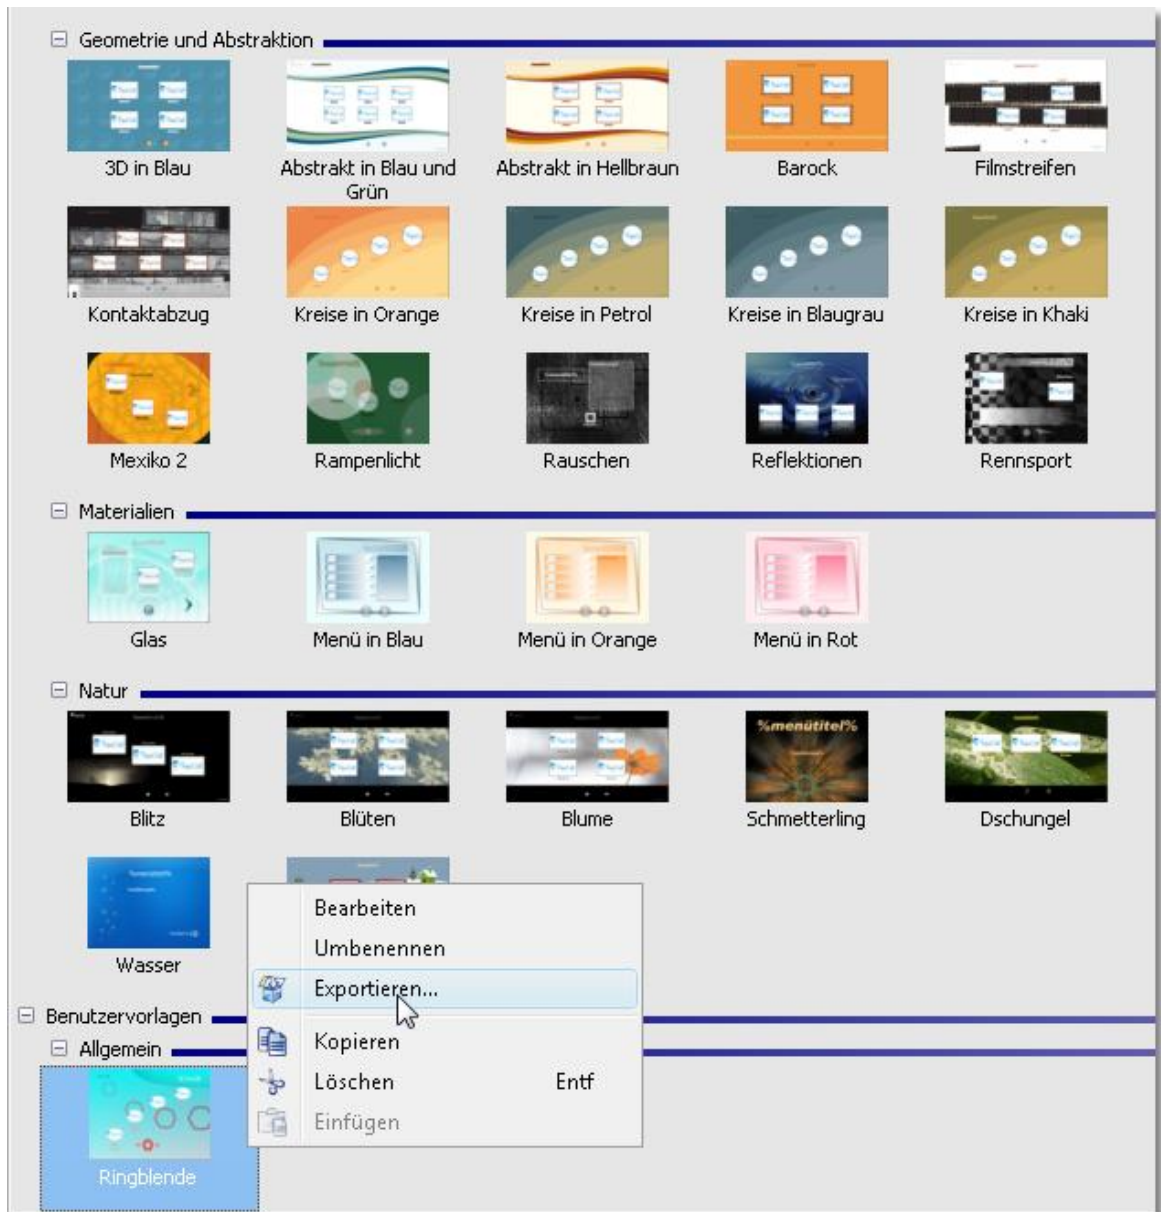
⊟ Geometrie und Abstraktion

3D in Blau

Abstrakt in Blau und Grün

Abstrakt in Hellbraun

Barock

Filmstreifen

Kontaktabzug

Kreise in Orange

Kreise in Petrol

Kreise in Blaugrau

Kreise in Khaki

Mexiko 2

Rampenlicht

Rauschen

Reflektionen

Rennsport

⊟ Materialien

Glas

Menü in Blau

Menü in Orange

Menü in Rot

⊟ Natur

%menütitel%

Blitz

Blüten

Blume

Schmetterling

Dschungel

Wasser

Bearbeiten

Umbenennen

Exportieren...

⊟ Benutzervorlagen

⊟ Allgemein

Kopieren

Löschen Entf

Einfügen

Ringblende